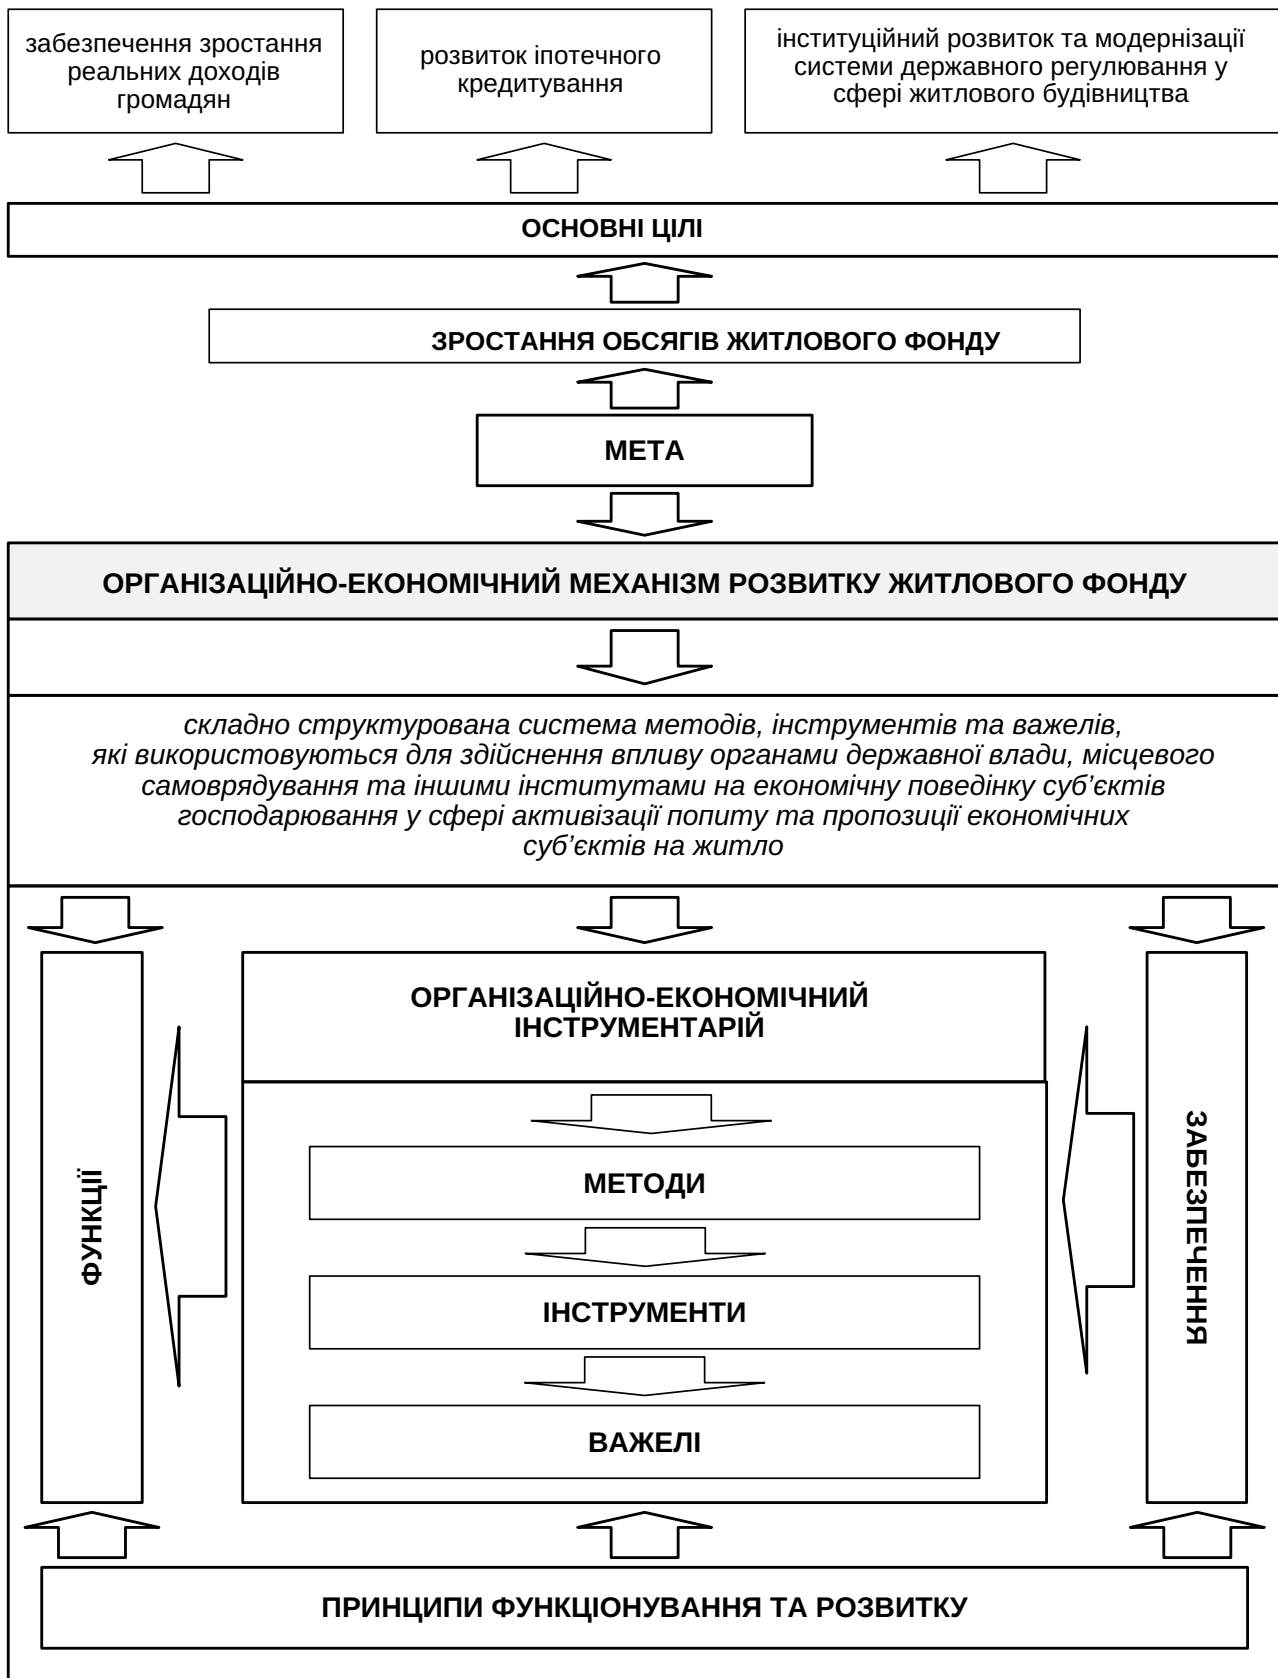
забезпечення зростання реальних доходів громадян

розвиток іпотечного кредитування

інституційний розвиток та модернізації системи державного регулювання у сфері житлового будівництва

ОСНОВНІ ЦІЛІ

ЗРОСТАННЯ ОБСЯГІВ ЖИТЛОВОГО ФОНДУ

МЕТА

ОРГАНІЗАЦІЙНО-ЕКОНОМІЧНИЙ МЕХАНІЗМ РОЗВИТКУ ЖИТЛОВОГО ФОНДУ

*складно структурована система методів, інструментів та важелів, які використовуються для здійснення впливу органами державної влади, місцевого самоврядування та іншими інститутами на економічну поведінку суб'єктів господарювання у сфері активізації попиту та пропозиції економічних суб'єктів на житло*

ФУНКЦІЇ

ОРГАНІЗАЦІЙНО-ЕКОНОМІЧНИЙ ІНСТРУМЕНТАРІЙ

МЕТОДИ

ІНСТРУМЕНТИ

ВАЖЕЛІ

ЗАБЕЗПЕЧЕННЯ

ПРИНЦИПИ ФУНКЦІОНУВАННЯ ТА РОЗВИТКУ